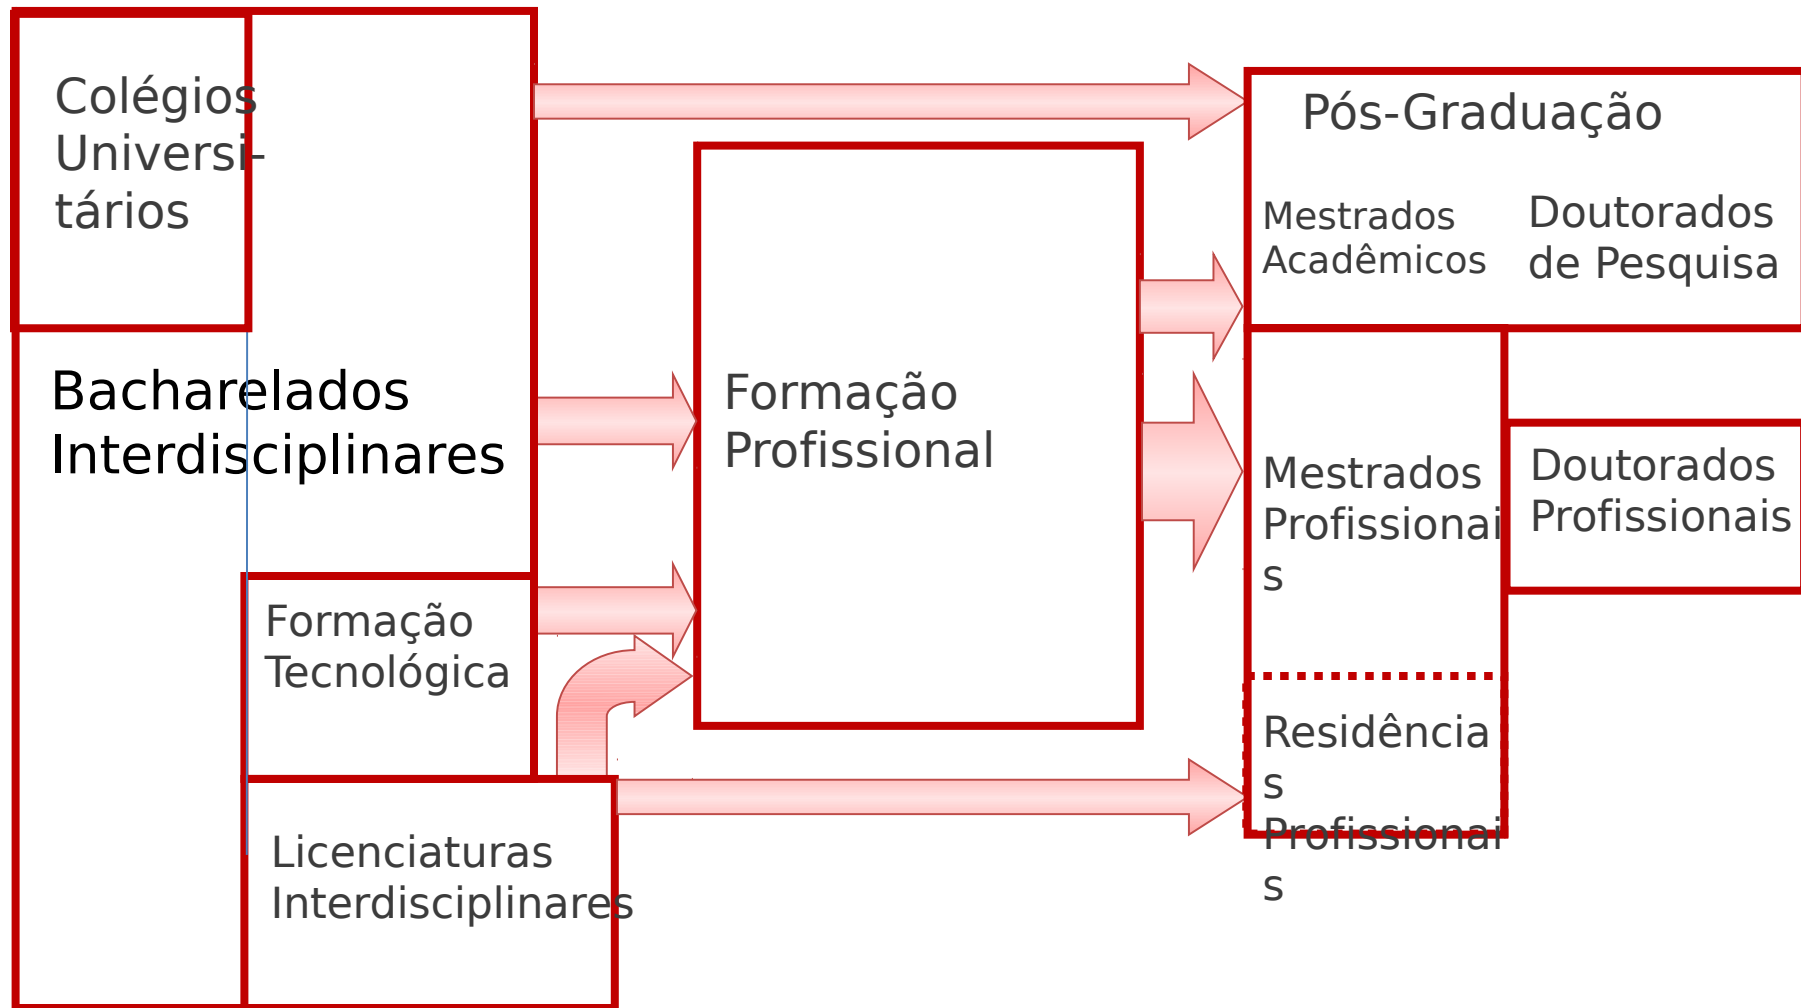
Colégios Universi-tários

Bacharelados Interdisciplinares

Formação Tecnológica

Licenciaturas Interdisciplinares

Formação Profissional

Pós-Graduação

Mestrados Acadêmicos

Doutorados de Pesquisa

Mestrados Profissionai s

Doutorados Profissionais

Residência s Profissionai s